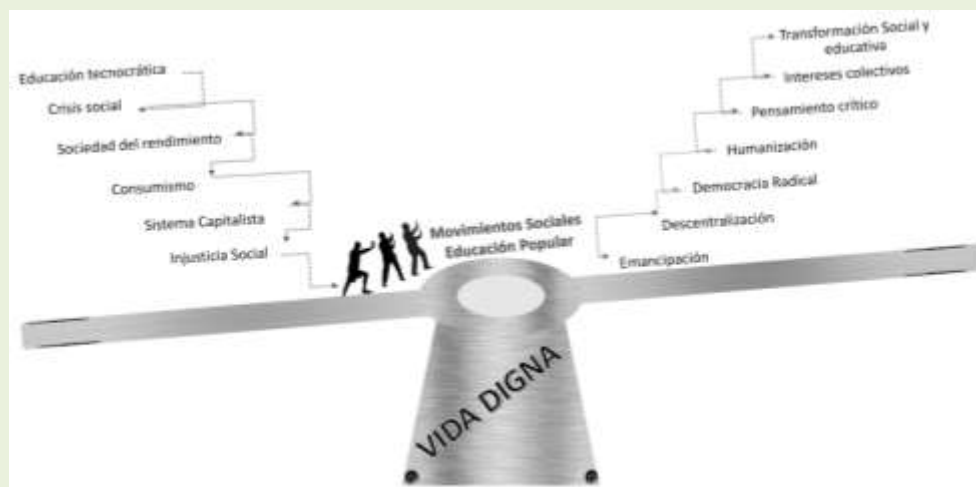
Educación tecnocrática
Crisis social
Sociedad del rendimiento
Consumismo
Sistema Capitalista
Injusticia Social

Movimientos Sociales
Educación Popular

Transformación Social y educativa
Intereses colectivos
Pensamiento crítico
Humanización
Democracia Radical
Descentralización
Emancipación

VIDA DIGNA